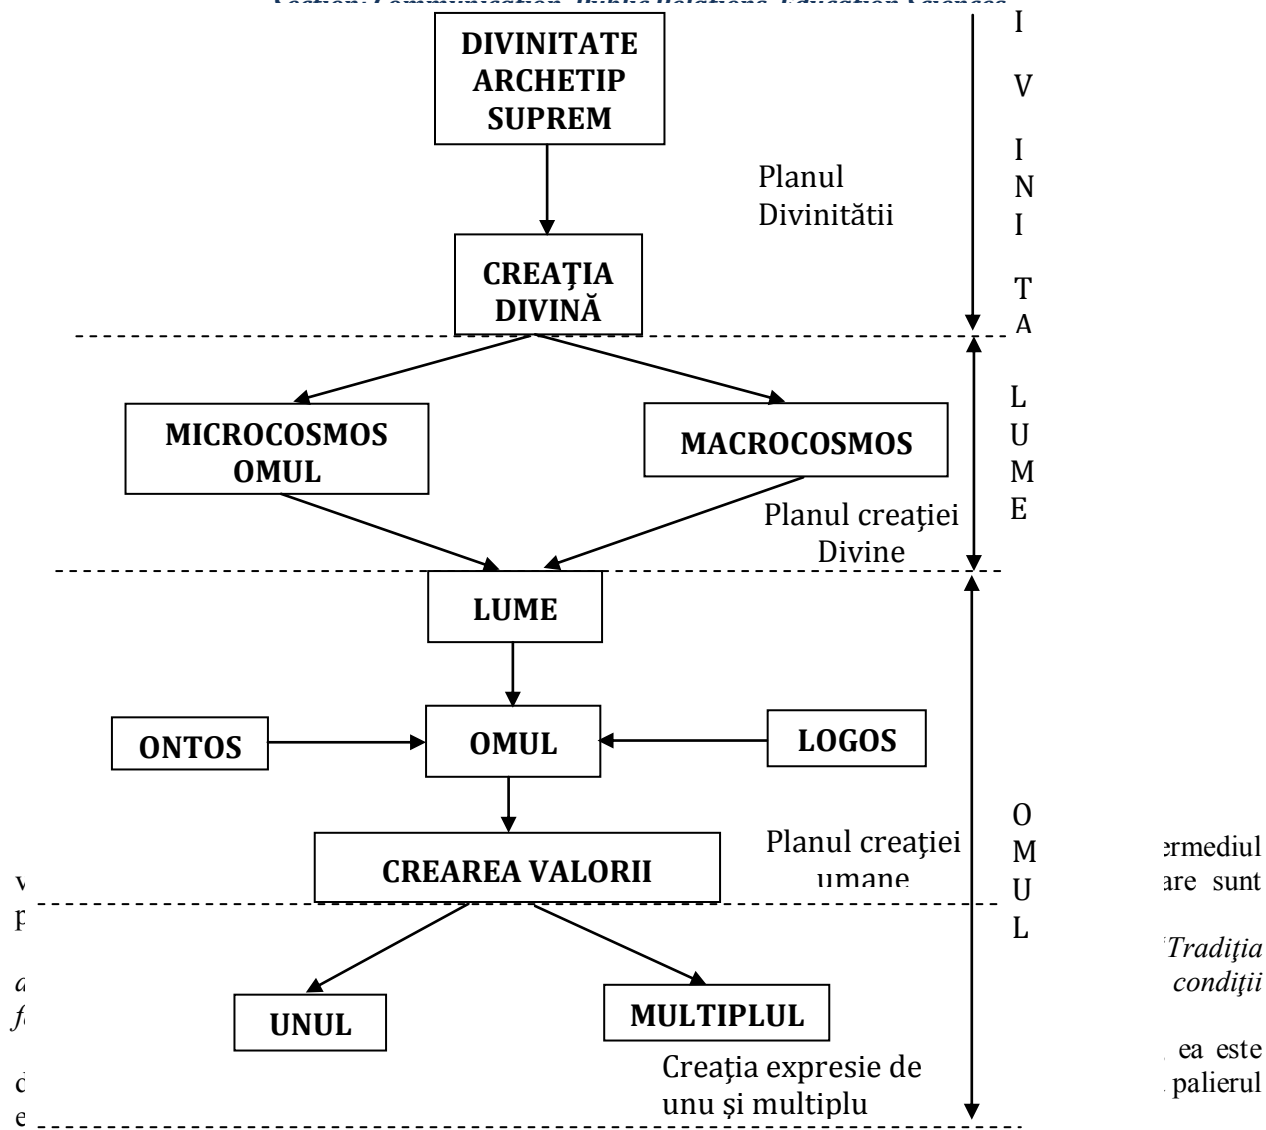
Section: Communication, Public Relations, Education Sciences

DIVINITATE ARCHETIP SUPREM

Planul Divinitătii

CREAŢIA DIVINĂ

I V I N I T A

MICROCOSMOS OMUL

MACROCOSMOS

L U M E

Planul creaţiei Divine

LUME

ONTOS

OMUL

LOGOS

CREAREA VALORII

Planul creaţiei umane

O M U L

UNUL

MULTIPLUL

Creaţia expresie de unu şi multiplu

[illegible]ermediul

v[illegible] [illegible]are sunt

p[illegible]

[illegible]Tradiţia

a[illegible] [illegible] condiţii

f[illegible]

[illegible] ea este

d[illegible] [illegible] palierul

e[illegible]